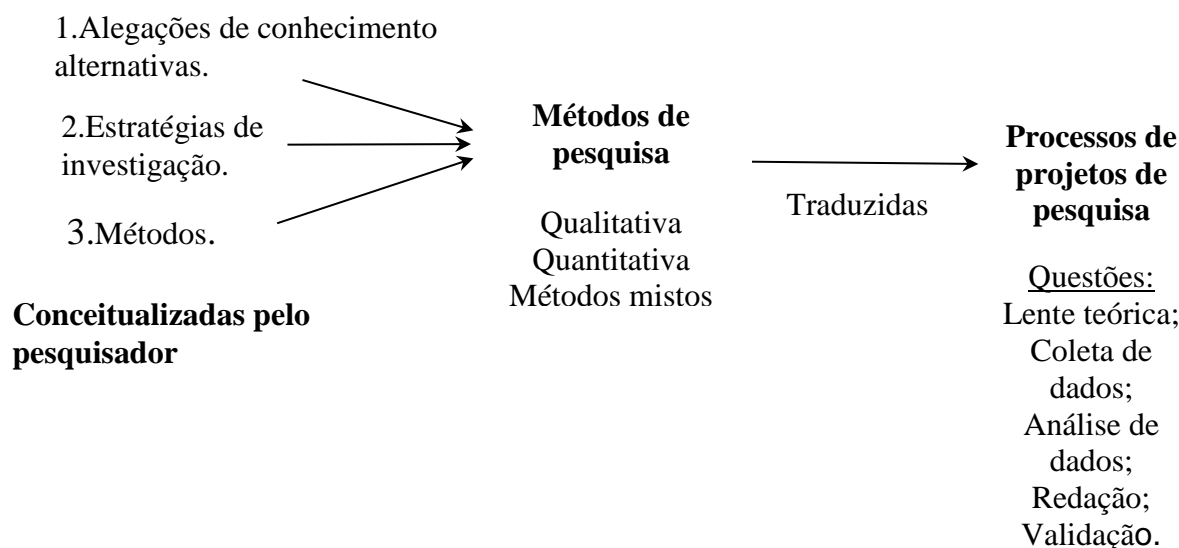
1.Alegações de conhecimento alternativas.

2.Estratégias de investigação.

3.Métodos.

**Conceitualizadas pelo pesquisador**

**Métodos de pesquisa**

Qualitativa
Quantitativa
Métodos mistos

Traduzidas

**Processos de projetos de pesquisa**

Questões:
Lente teórica;
Coleta de dados;
Análise de dados;
Redação;
Validação.